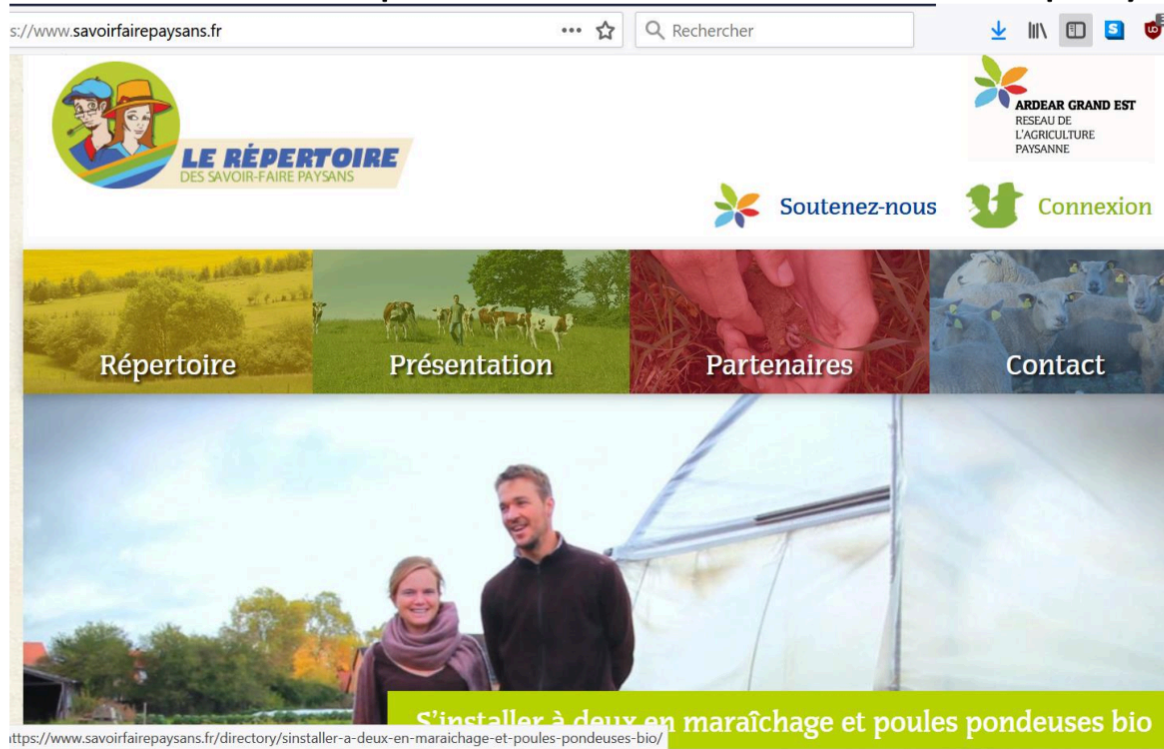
s://www.savoirfairepaysans.fr ••• Rechercher

LE RÉPERTOIRE
DES SAVOIR-FAIRE PAYSANS

ARDEAR GRAND EST
RESEAU DE L'AGRICULTURE PAYSANNE

Soutenez-nous Connexion

Répertoire Présentation Partenaires Contact

S'installer à deux en maraîchage et poules pondeuses bio

https://www.savoirfairepaysans.fr/directory/sinstaller-a-deux-en-maraichage-et-poules-pondeuses-bio/